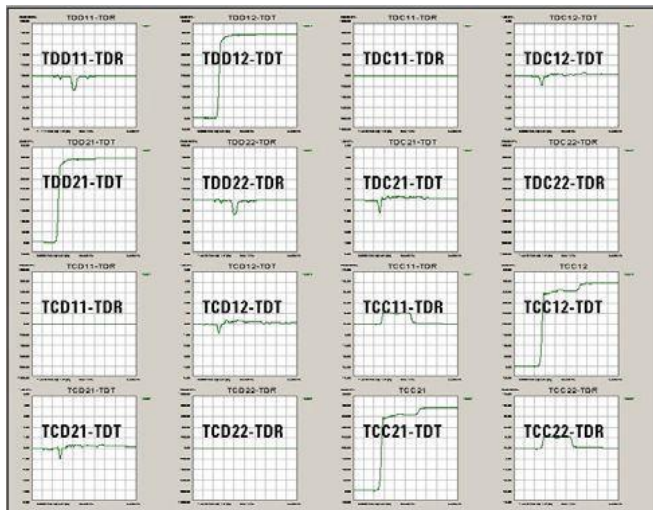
TDD11-TDR
TDD11-TDR

TDD12-TDT
TDD12-TDT

TDC11-TDR
TDC11-TDR

TDC12-TDT
TDC12-TDT

TDD21-TDT
TDD21-TDT

TDD22-TDR
TDD22-TDR

TDC21-TDT
TDC21-TDT

TDC22-TDR
TDC22-TDR

TCD11-TDR
TCD11-TDR

TCD12-TDT
TCD12-TDT

TCC11-TDR
TCC11-TDR

TCC12
TCC12-TDT

TCD21-TDT
TCD21-TDT

TCD22-TDR
TCD22-TDR

TCC21
TCC21-TDT

TCC22-TDR
TCC22-TDR